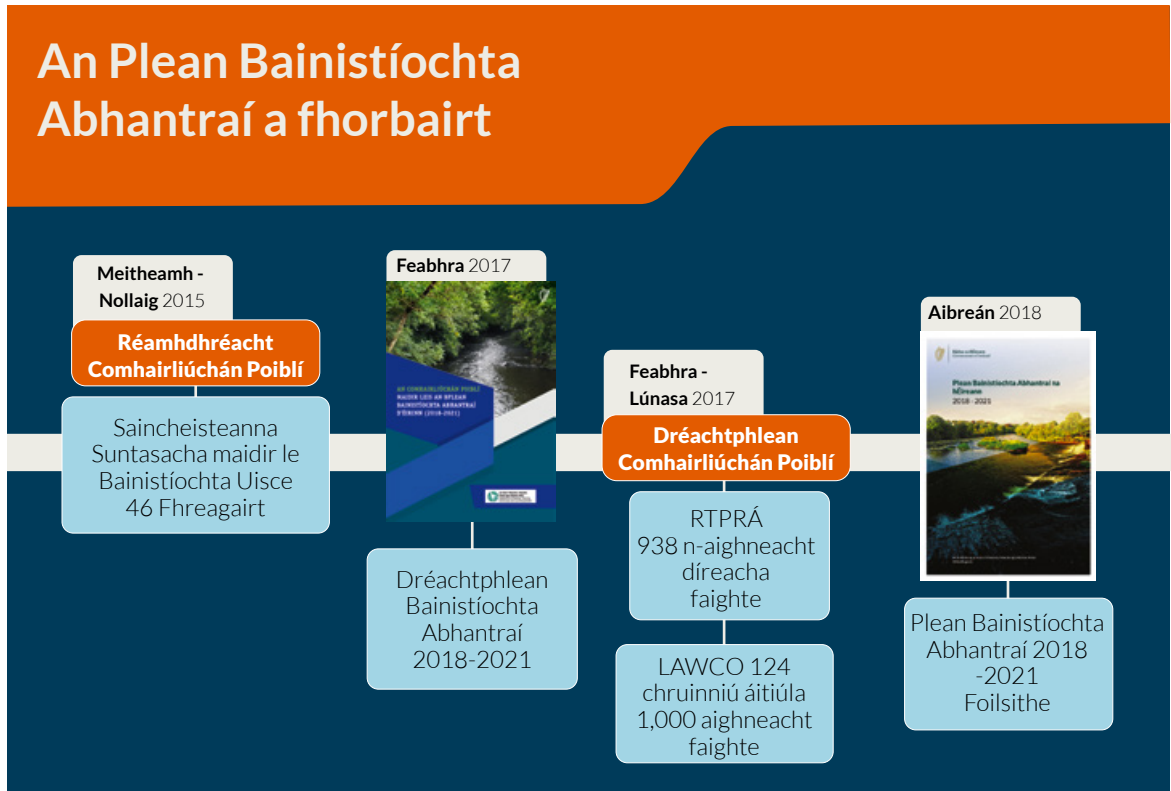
An Plean Bainistíochta Abhantraí a fhorbairt

Meitheamh - Nollaig 2015

Réamhdhréacht Comhairliúchán Poiblí

Saincheisteanna Suntasacha maidir le Bainistíochta Uisce 46 Fhreagairt

Feabhra 2017

AN COMHAIRLIÚCHÁN POIBLÍ MAIDIR LEIS AN BPLEAN BAINISTÍOCHTA ABHANTRAÍ D'ÉIRINN (2018-2021)

Dréachtphlean Bainistíochta Abhantraí 2018-2021

Feabhra - Lúnasa 2017

Dréachtphlean Comhairliúchán Poiblí

RTPRÁ 938 n-aighneacht díreacha faighte

LAWCO 124 chruinniú áitiúla 1,000 aighneacht faighte

Aibreán 2018

Plean Bainistíochta Abhantraí na hÉireann 2018 - 2021

Plean Bainistíochta Abhantraí 2018 -2021 Foilsithe